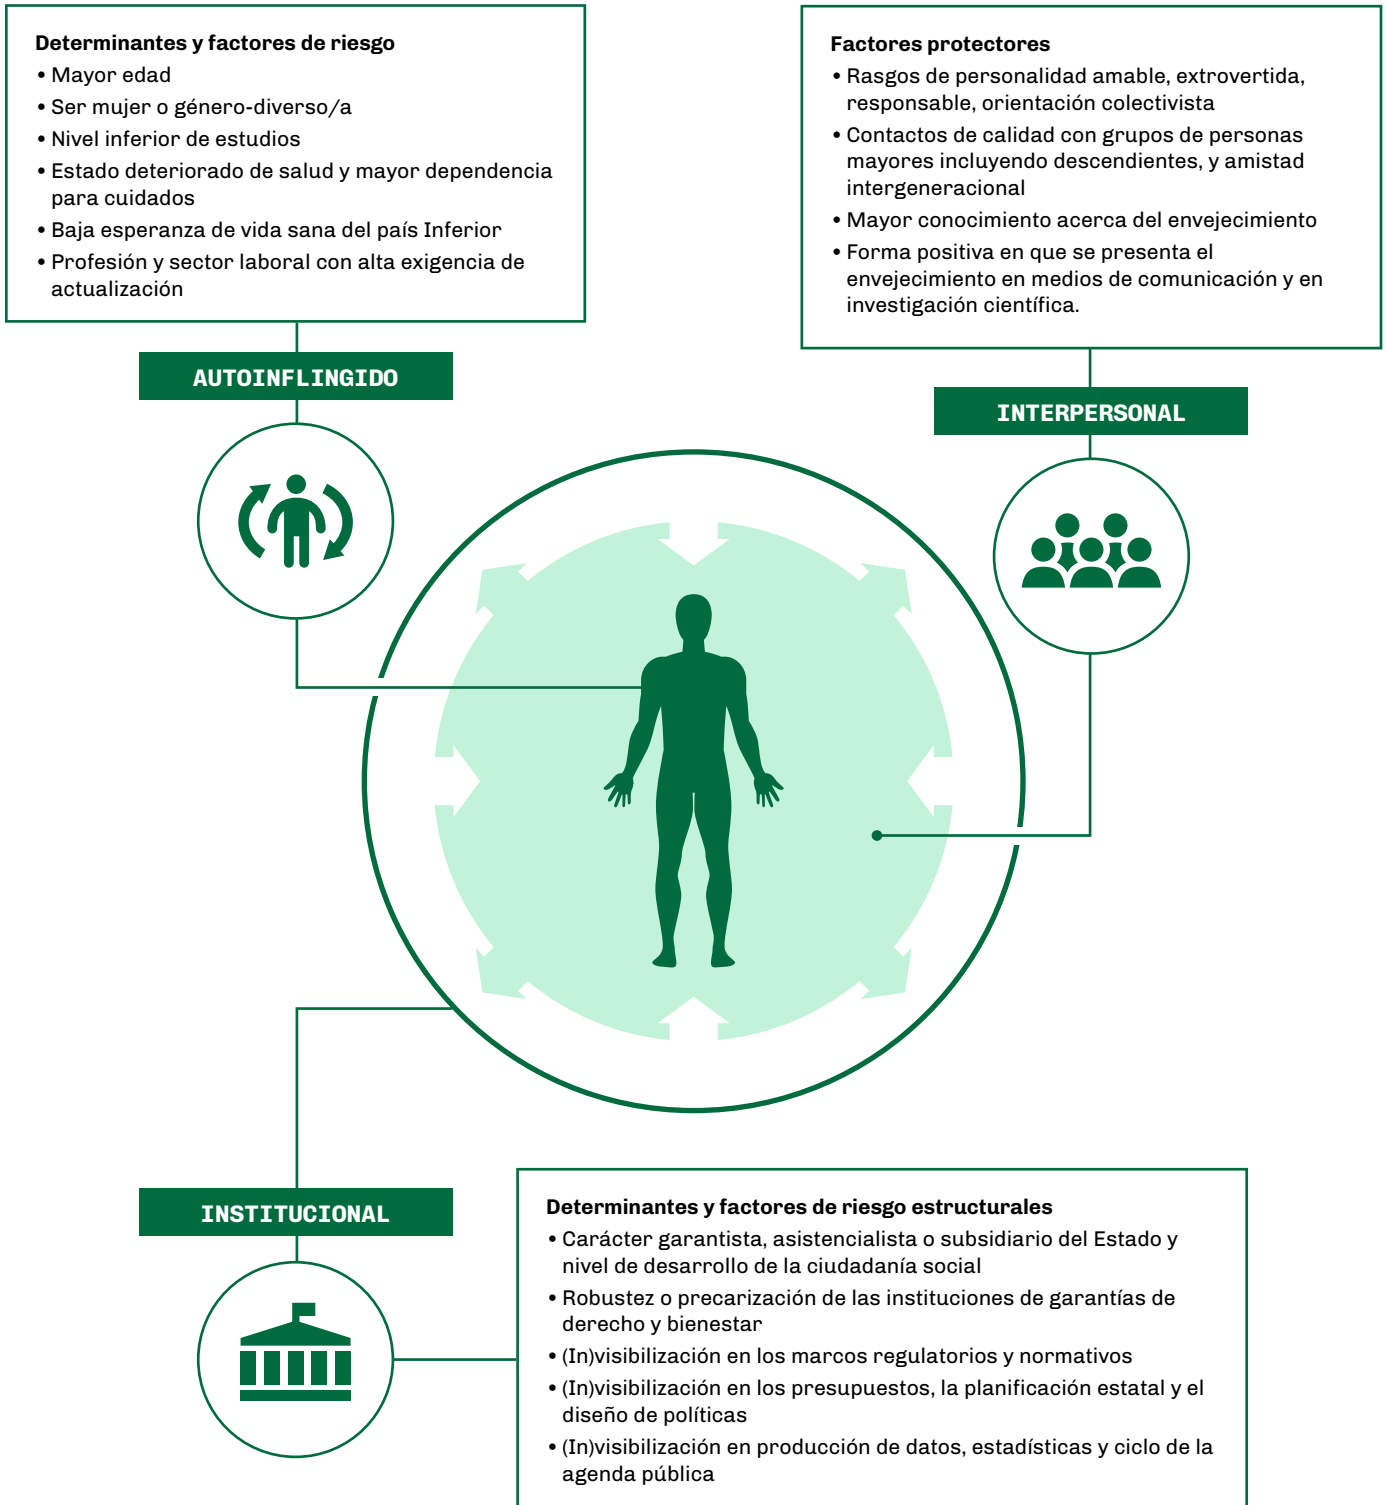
Determinantes y factores de riesgo
• Mayor edad
• Ser mujer o género-diverso/a
• Nivel inferior de estudios
• Estado deteriorado de salud y mayor dependencia para cuidados
• Baja esperanza de vida sana del país Inferior
• Profesión y sector laboral con alta exigencia de actualización

Factores protectores
• Rasgos de personalidad amable, extrovertida, responsable, orientación colectivista
• Contactos de calidad con grupos de personas mayores incluyendo descendientes, y amistad intergeneracional
• Mayor conocimiento acerca del envejecimiento
• Forma positiva en que se presenta el envejecimiento en medios de comunicación y en investigación científica.

AUTOINFLINGIDO

INTERPERSONAL

INSTITUCIONAL

Determinantes y factores de riesgo estructurales
• Carácter garantista, asistencialista o subsidiario del Estado y nivel de desarrollo de la ciudadanía social
• Robustez o precarización de las instituciones de garantías de derecho y bienestar
• (In)visibilización en los marcos regulatorios y normativos
• (In)visibilización en los presupuestos, la planificación estatal y el diseño de políticas
• (In)visibilización en producción de datos, estadísticas y ciclo de la agenda pública